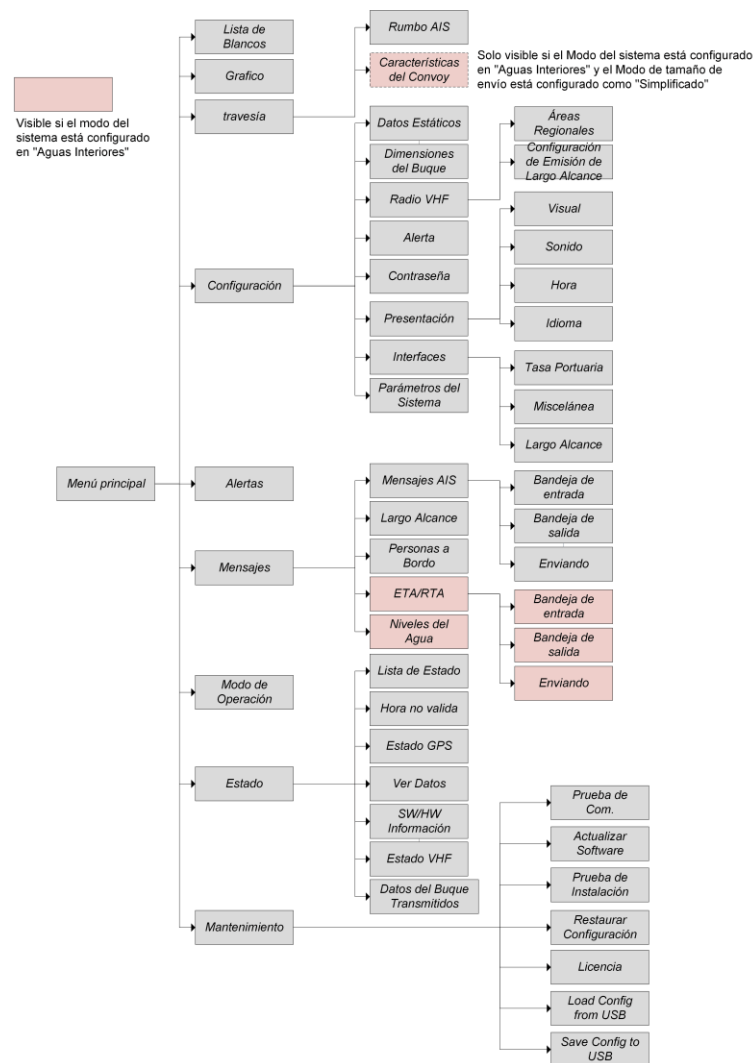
Visible si el modo del sistema está configurado en "Aguas Interiores"

Menú principal

Lista de Blancos

Grafico

travesía

Rumbo AIS

Características del Convoy

Solo visible si el Modo del sistema está configurado en "Aguas Interiores" y el Modo de tamaño de envío está configurado como "Simplificado"

Configuración

Datos Estáticos

Dimensiones del Buque

Radio VHF

Áreas Regionales

Configuración de Emisión de Largo Alcance

Alerta

Contraseña

Presentación

Visual

Sonido

Hora

Idioma

Interfaces

Tasa Portuaria

Miscelánea

Largo Alcance

Parámetros del Sistema

Alertas

Mensajes

Mensajes AIS

Bandeja de entrada

Bandeja de salida

Enviando

Largo Alcance

Personas a Bordo

ETA/RTA

Bandeja de entrada

Bandeja de salida

Enviando

Niveles del Agua

Modo de Operación

Estado

Lista de Estado

Hora no valida

Estado GPS

Ver Datos

SW/HW Información

Estado VHF

Datos del Buque Transmitidos

Mantenimiento

Prueba de Com.

Actualizar Software

Prueba de Instalación

Restaurar Configuración

Licencia

Load Config from USB

Save Config to USB